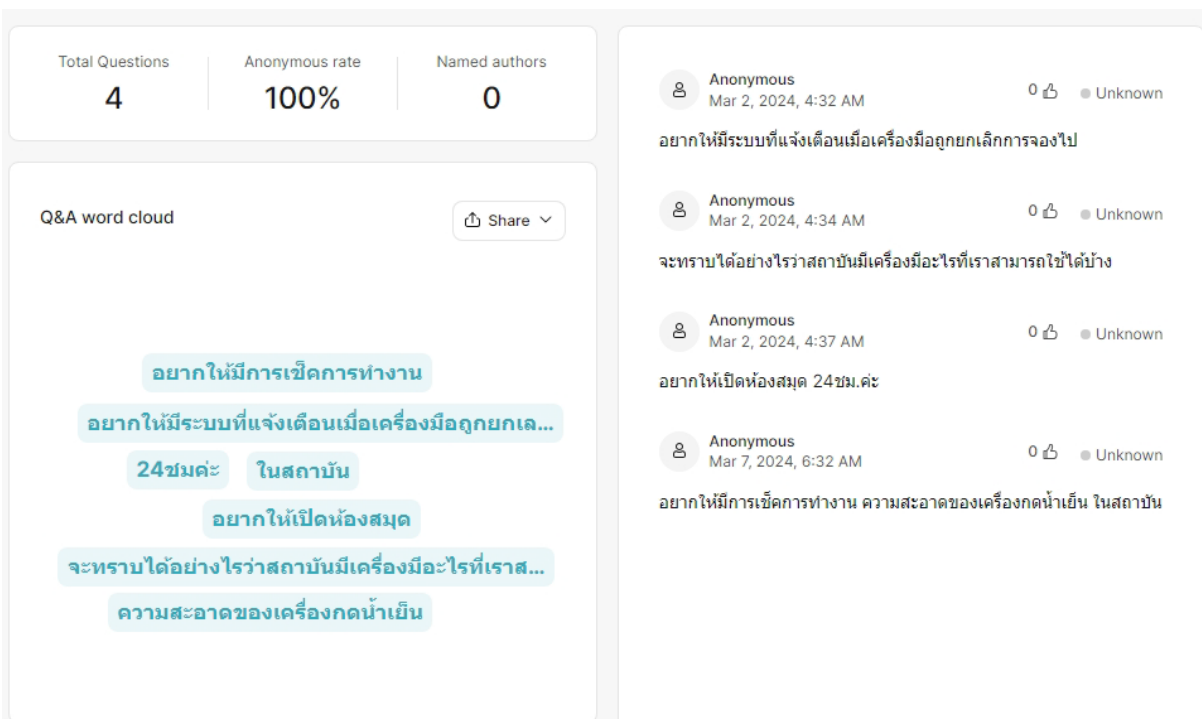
Total Questions
4

Anonymous rate
100%

Named authors
0

Q&A word cloud

Share

อยากให้มีการเช็คการทำงาน
อยากให้มีระบบที่แจ้งเตือนเมื่อเครื่องมือถูกยกเล...
24ชมค่ะ
ในสถาบัน
อยากให้เปิดห้องสมุด
จะทราบได้อย่างไรว่าสถาบันมีเครื่องมือะไรที่เราส...
ความสะอาดของเครื่องกดน้ำเย็น

Anonymous
Mar 2, 2024, 4:32 AM
0
Unknown
อยากให้มีระบบที่แจ้งเตือนเมื่อเครื่องมือถูกยกเลิกการจองไป

Anonymous
Mar 2, 2024, 4:34 AM
0
Unknown
จะทราบได้อย่างไรว่าสถาบันมีเครื่องมือะไรที่เราสามารถใช้ได้บ้าง

Anonymous
Mar 2, 2024, 4:37 AM
0
Unknown
อยากให้เปิดห้องสมุด 24ชม.ค่ะ

Anonymous
Mar 7, 2024, 6:32 AM
0
Unknown
อยากให้มีการเช็คการทำงาน ความสะอาดของเครื่องกดน้ำเย็น ในสถาบัน